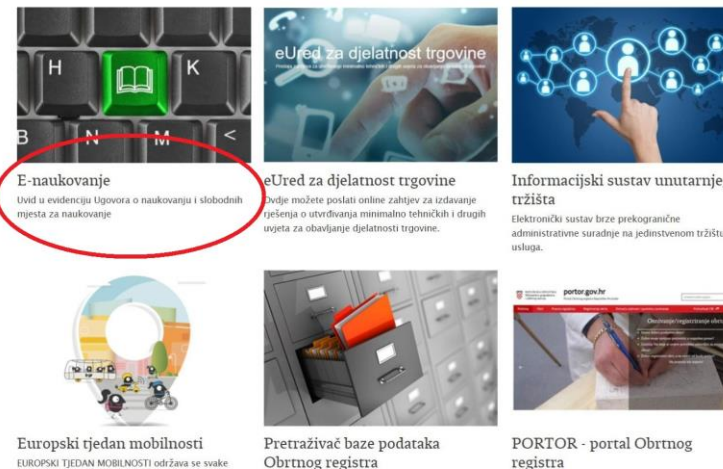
H K
B N M <

E-naukovanje
Uvid u evidenciju Ugovora o naukovanju i slobodnih mjesta za naukovanje

eUred za djelatnost trgovine

eUred za djelatnost trgovine
Ovdje možete poslati online zahtjev za izdavanje rješenja o utvrđivanja minimalno tehničkih i drugih uvjeta za obavljanje djelatnosti trgovine.

Informacijski sustav unutarnje tržišta
Elektronički sustav brze prekogranične administrativne suradnje na jedinstvenom tržištu usluga.

Europski tjedan mobilnosti
EUROPSKI TJEDAN MOBILNOSTI održava se svake

Pretraživač baze podataka Obrtnog registra

portor.gov.hr

PORTOR - portal Obrtnog registra